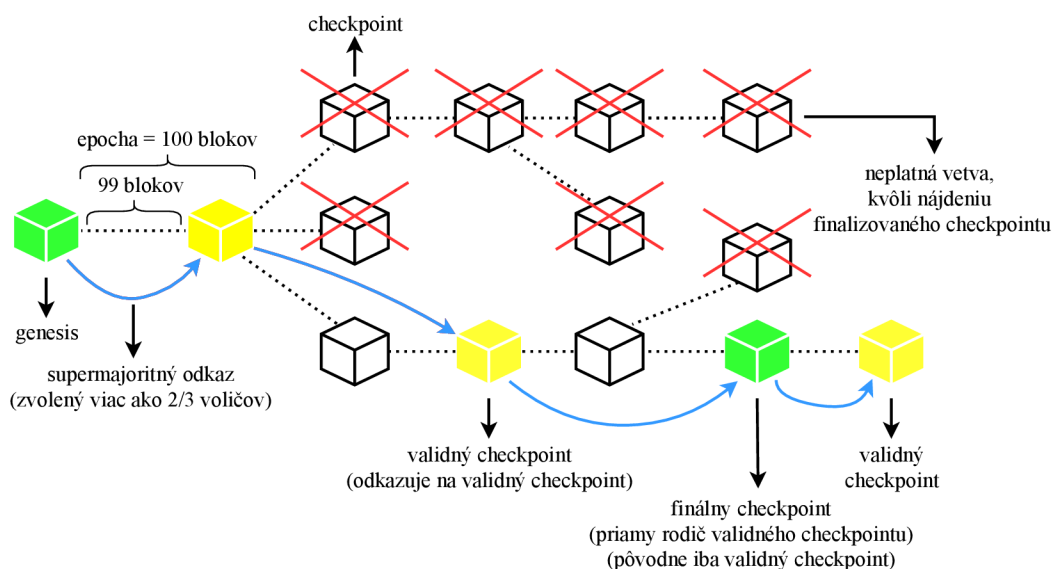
checkpoint

epocha = 100 blokov

99 blokov

neplatná vetva, kvôli nájdeniu finalizovaného checkpointu

genesis

supermajoritný odkaz (zvolený viac ako 2/3 voličov)

validný checkpoint (odkazuje na validný checkpoint)

finálny checkpoint (priamy rodič validného checkpointu) (pôvodne iba validný checkpoint)

validný checkpoint